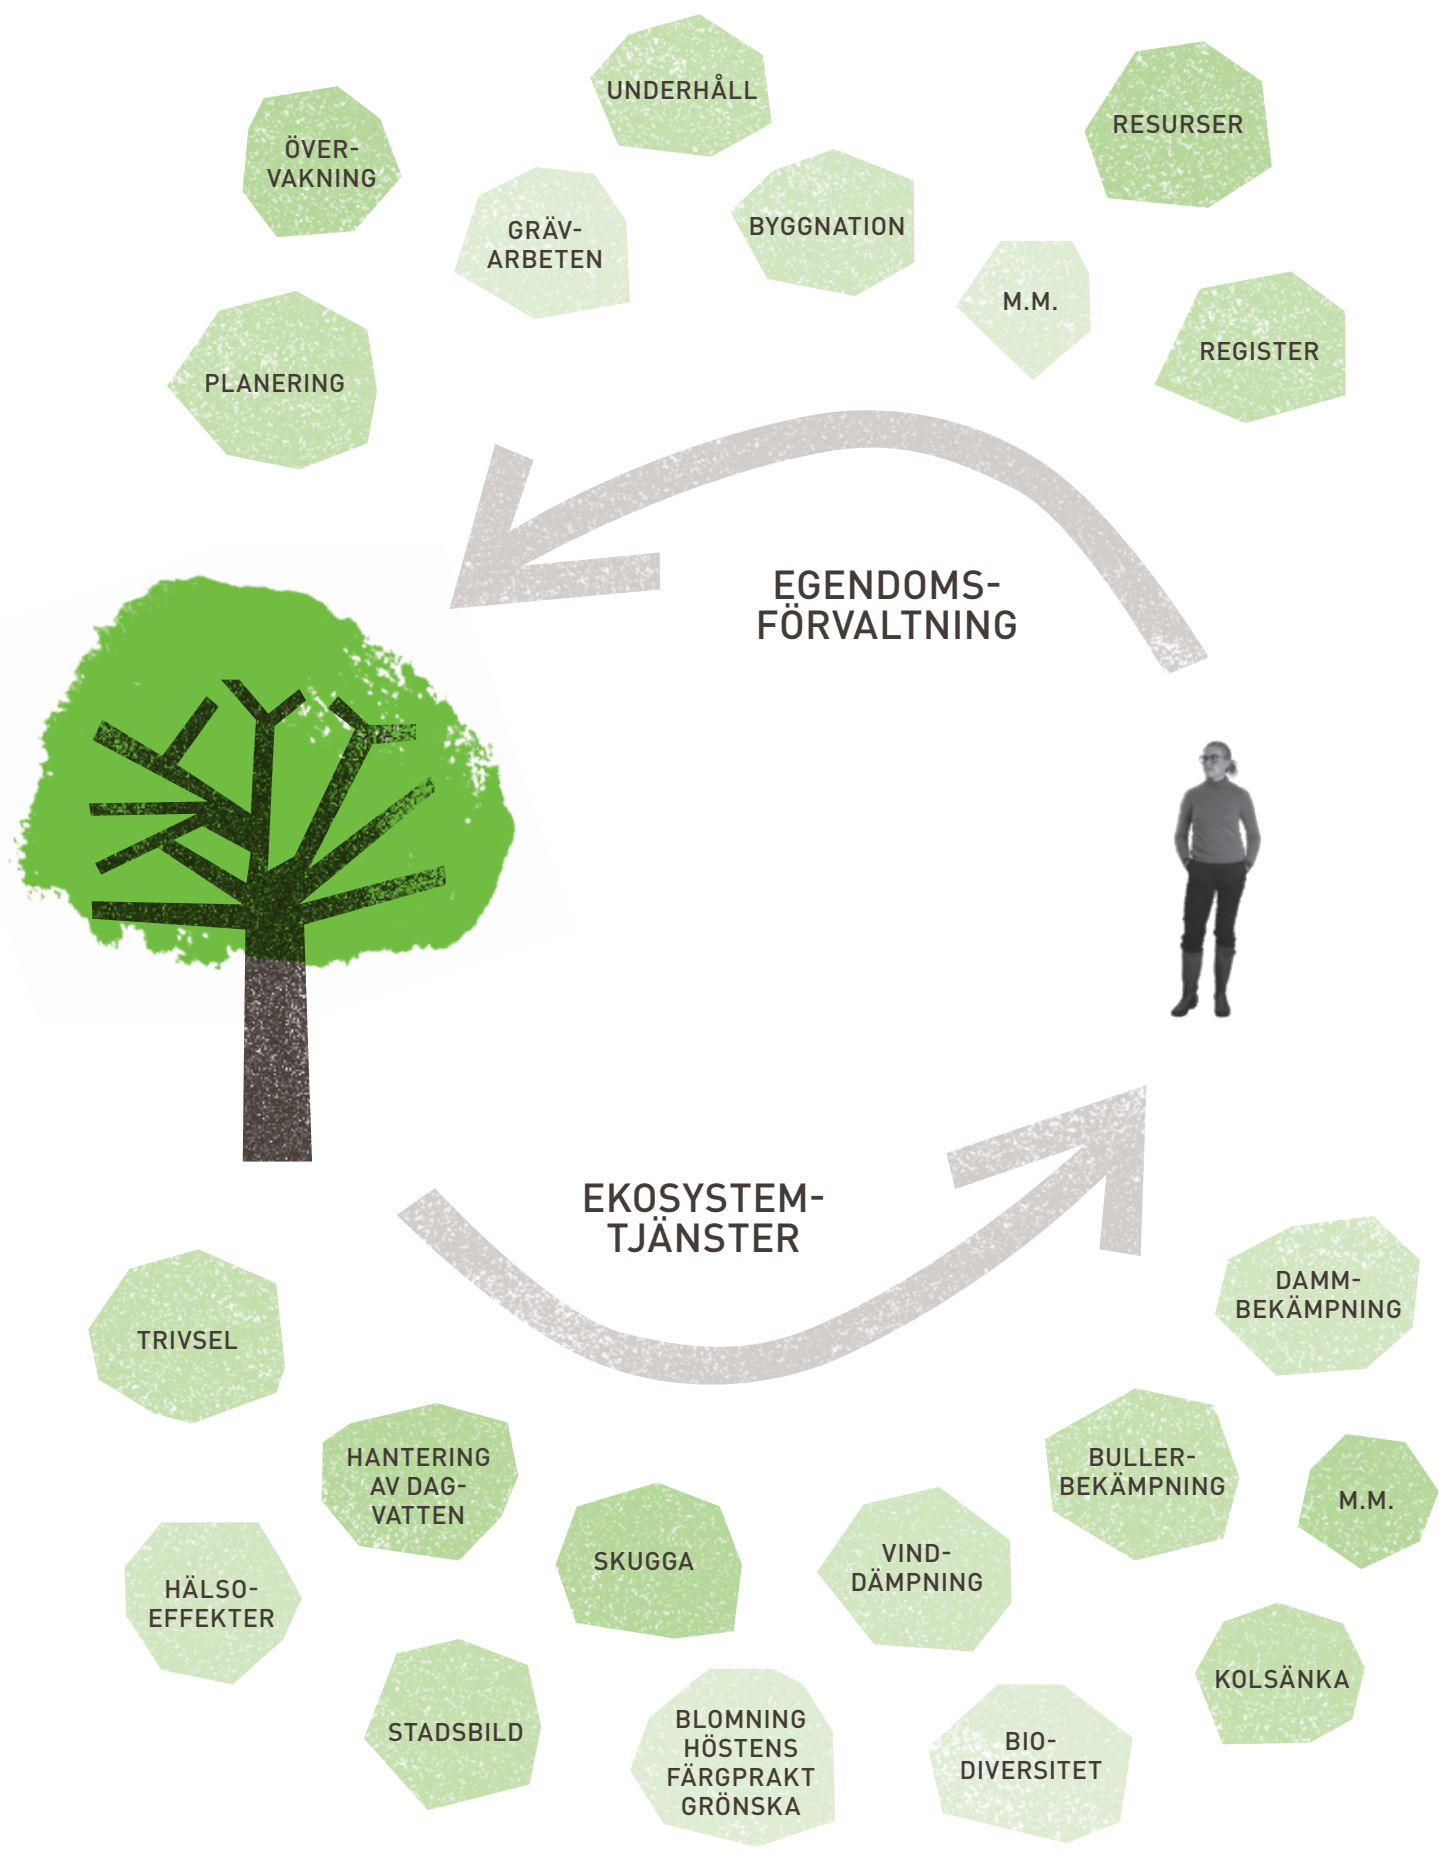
UNDERHÅLL

RESURSER

ÖVERVAKNING

GRÄVARBETEN

BYGGNATION

M.M.

REGISTER

PLANERING

EGENDOMSFÖRVALTNING

EKOSYSTEMTJÄNSTER

DAMMBEKÄMPNING

TRIVSEL

HANTERING AV DAGVATTEN

BULLERBEKÄMPNING

M.M.

SKUGGA

VINDDÄMPNING

HÄLSOEFFEKTER

KOLSÄNKA

STADSBILD

BLOMNING HÖSTENS FÄRGPRAKT GRÖNSKA

BIODIVERSITET